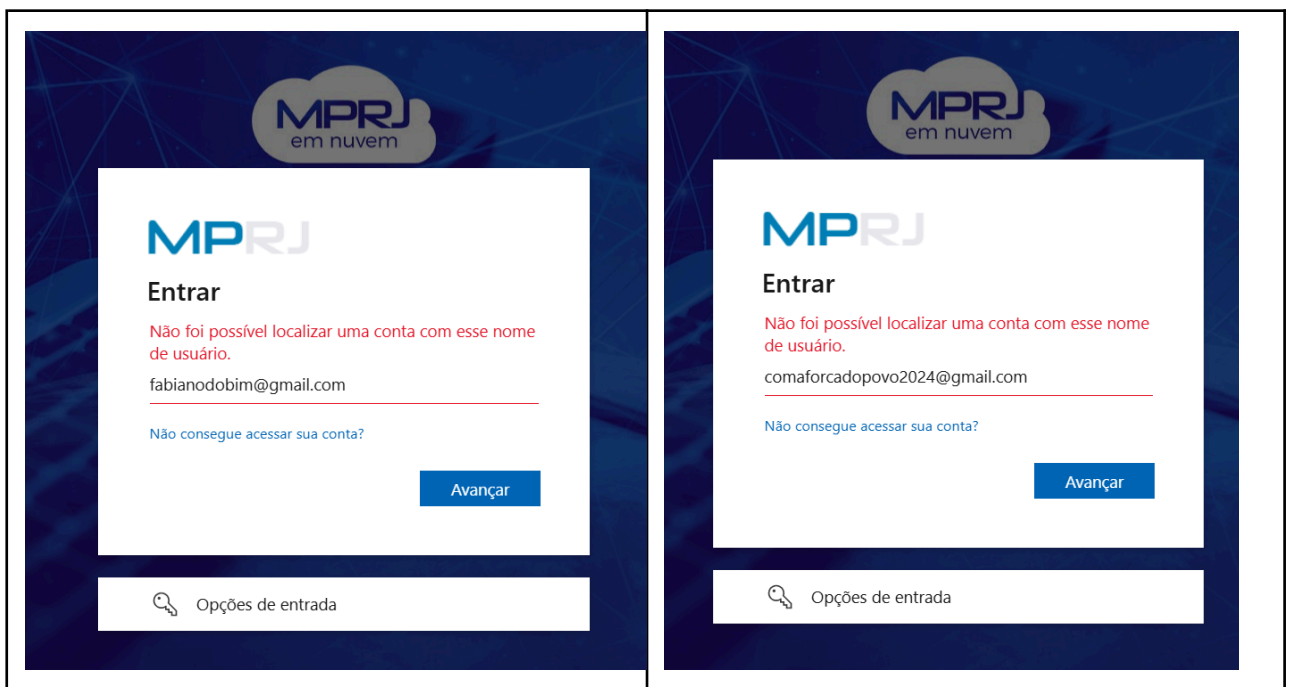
MPRJ
em nuvem

MPRJ

Entrar

Não foi possível localizar uma conta com esse nome de usuário.

fabianodobim@gmail.com

Não consegue acessar sua conta?

Avançar

Opções de entrada

MPRJ
em nuvem

MPRJ

Entrar

Não foi possível localizar uma conta com esse nome de usuário.

comaforcadopovo2024@gmail.com

Não consegue acessar sua conta?

Avançar

Opções de entrada